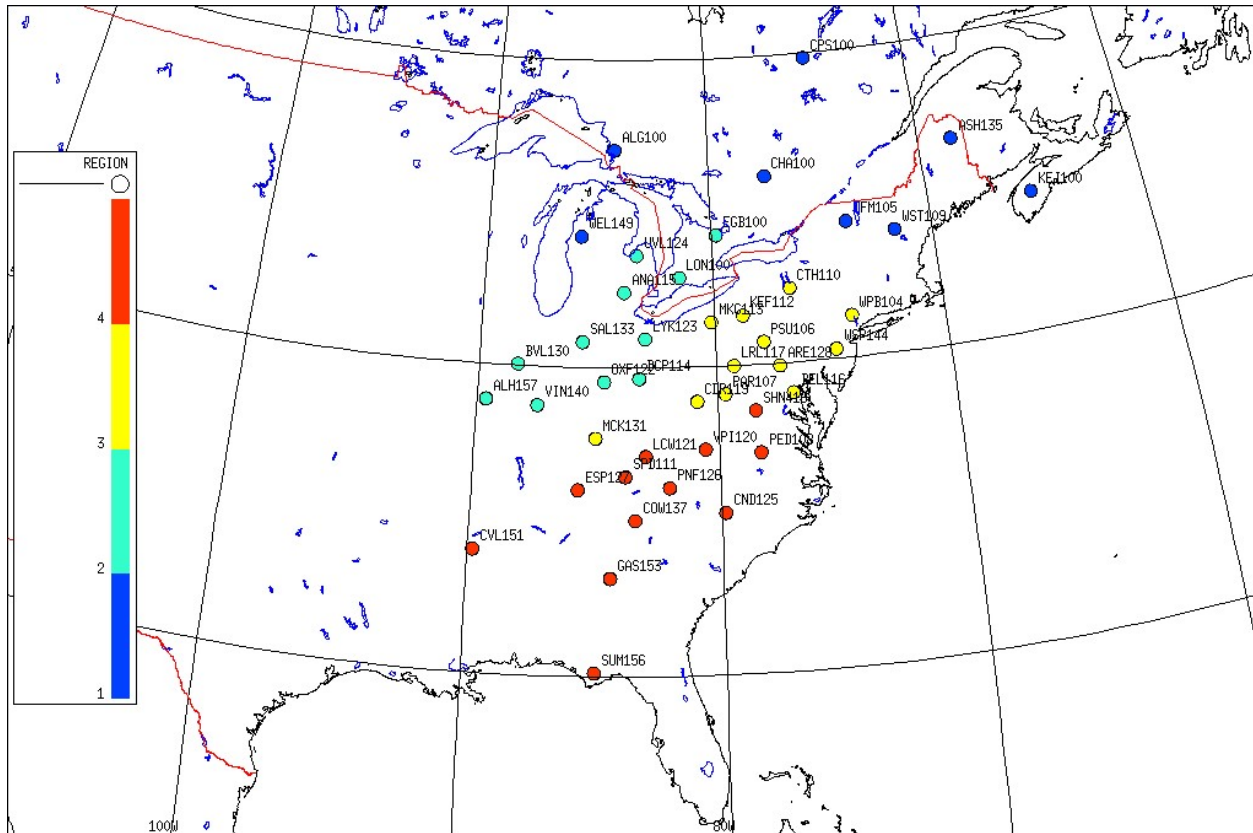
REGION

4

3

2

1

CPS100
ALG100
ASH135
CHA100
KEJ100
HFM105
WST109
WEL149
EGB100
UVL124
LON190
CTH110
ANA115
MKG113
KEF112
WPB104
SAL133
LYK123
PSU106
WSP144
BVL130
LRL117
ARE128
OXF122
DCP114
PAR107
BEL116
ALH157
VIN140
CDR119
SHN418
MCK131
VPI120
PED108
LCW121
SPD111
ESP127
PNF126
CND125
COW137
CVL151
GAS153
SUM156

100W
80W